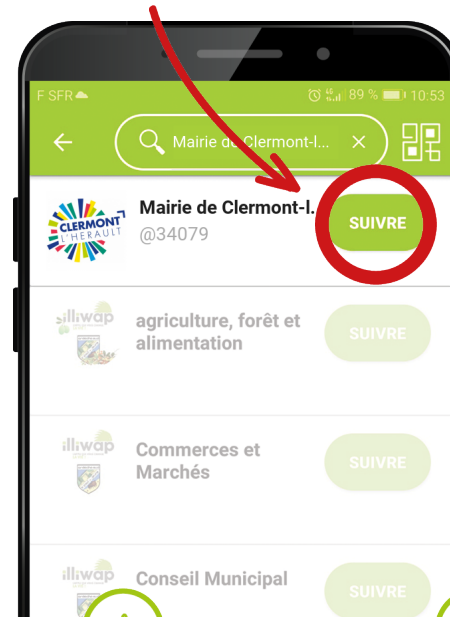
F SFR 89 % 10:53

Mairie de Clermont-l...

CLERMONT L'HERAULT

Mairie de Clermont-l...
@34079

SUIVRE

illiwap

agriculture, forêt et alimentation

SUIVRE

illiwap

Commerces et Marchés

SUIVRE

illiwap

Conseil Municipal

SUIVRE